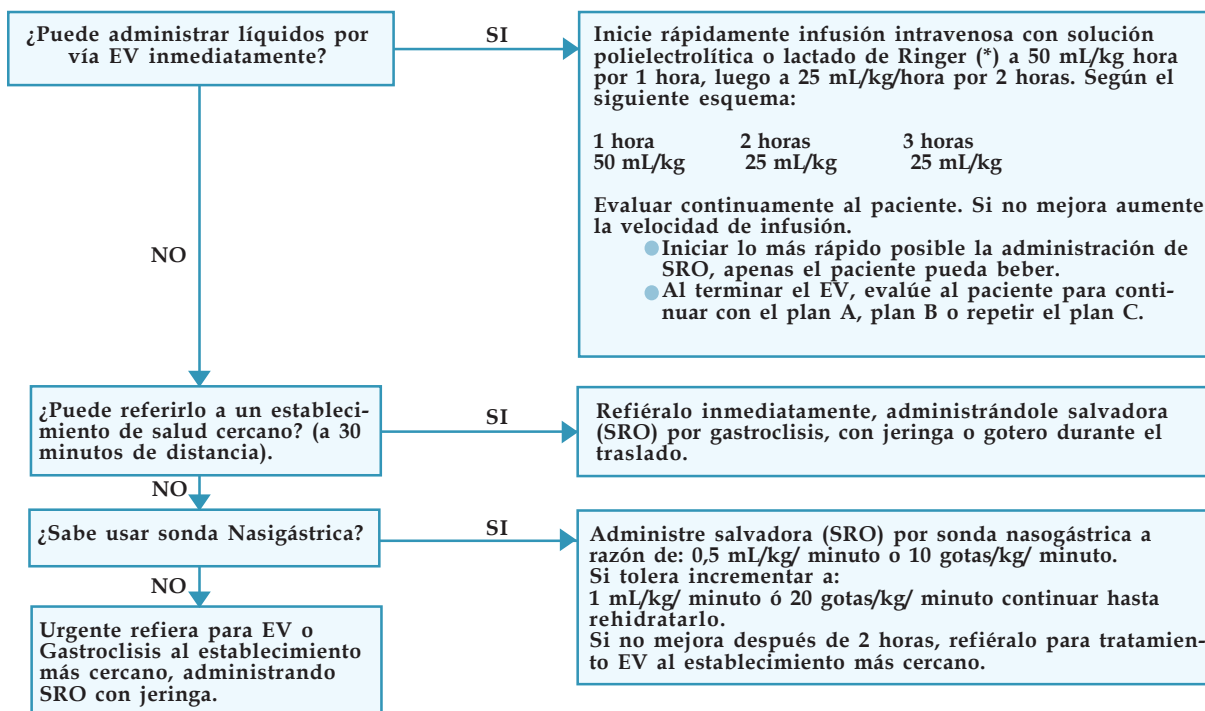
¿Puede administrar líquidos por vía EV inmediatamente?

SI

Inicie rápidamente infusión intravenosa con solución polielectrolítica o lactado de Ringer (*) a 50 mL/kg hora por 1 hora, luego a 25 mL/kg/hora por 2 horas. Según el siguiente esquema:

| 1 hora | 2 horas | 3 horas |
|---|---|---|
| 50 mL/kg | 25 mL/kg | 25 mL/kg |

Evaluar continuamente al paciente. Si no mejora aumente la velocidad de infusión.
- Iniciar lo más rápido posible la administración de SRO, apenas el paciente pueda beber.
- Al terminar el EV, evalúe al paciente para continuar con el plan A, plan B o repetir el plan C.

NO

¿Puede referirlo a un establecimiento de salud cercano? (a 30 minutos de distancia).

SI

Refiéralo inmediatamente, administrándole salvadora (SRO) por gastroclisis, con jeringa o gotero durante el traslado.

NO

¿Sabe usar sonda Nasigástrica?

SI

Administre salvadora (SRO) por sonda nasogástrica a razón de: 0,5 mL/kg/ minuto o 10 gotas/kg/ minuto.
Si tolera incrementar a:
1 mL/kg/ minuto ó 20 gotas/kg/ minuto continuar hasta rehidratarlo.
Si no mejora después de 2 horas, refiéralo para tratamiento EV al establecimiento más cercano.

NO

Urgente refiera para EV o Gastroclisis al establecimiento más cercano, administrando SRO con jeringa.